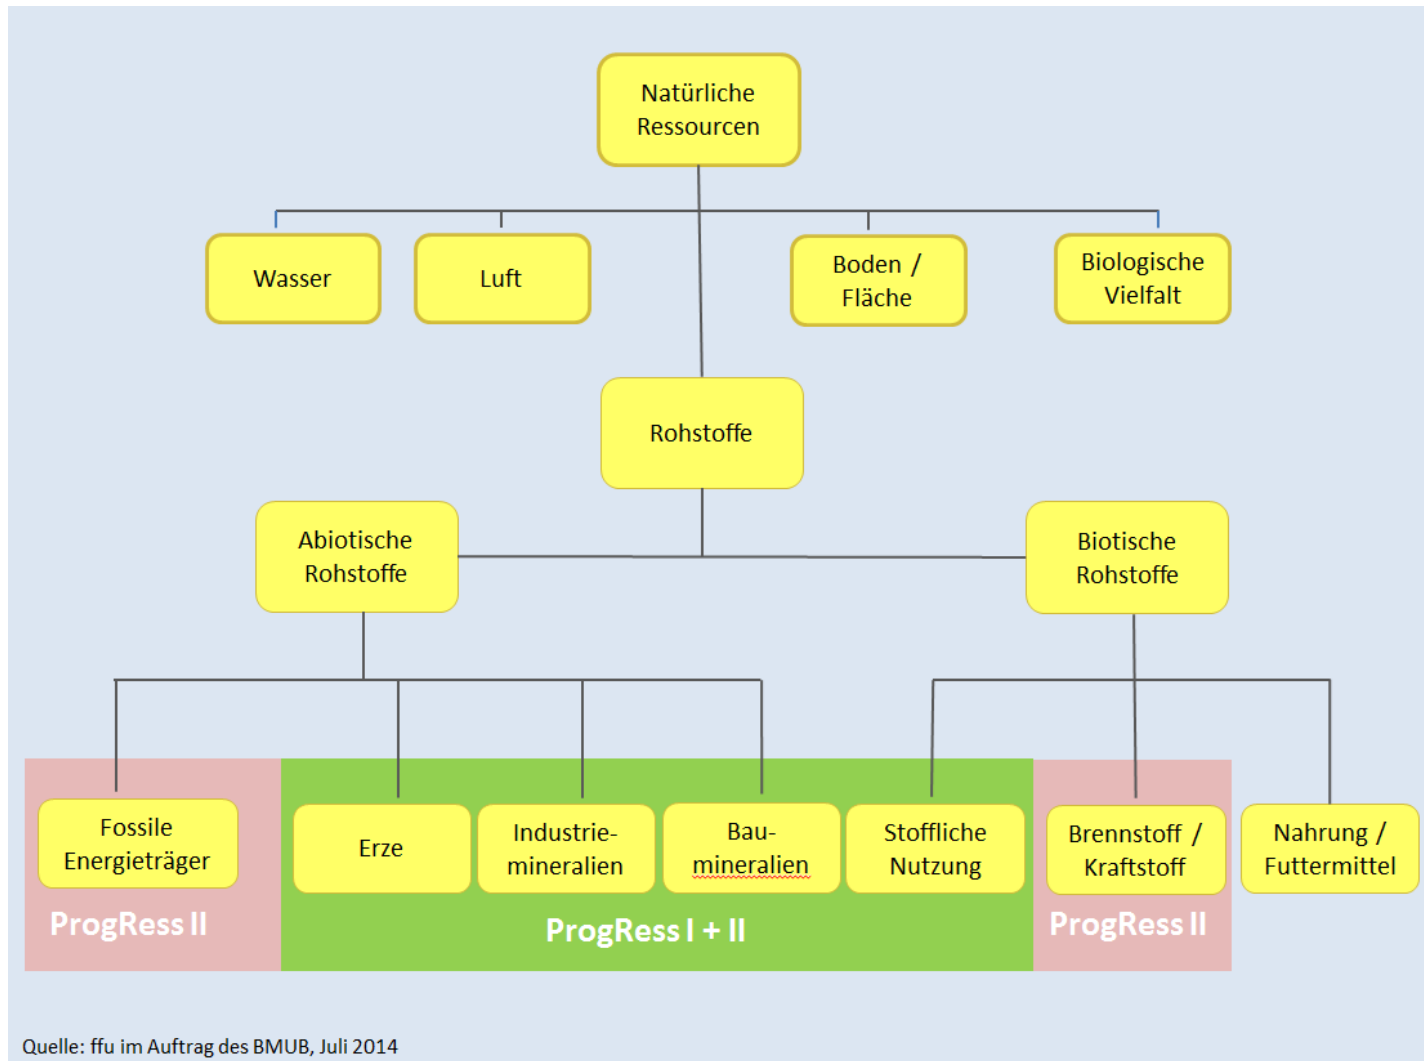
Natürliche Ressourcen

Wasser

Luft

Boden / Fläche

Biologische Vielfalt

Rohstoffe

Abiotische Rohstoffe

Biotische Rohstoffe

Fossile Energieträger

Erze

Industriemineralien

Baumineralien

Stoffliche Nutzung

Brennstoff / Kraftstoff

Nahrung / Futtermittel

ProgRess II

ProgRess I + II

ProgRess II

Quelle: ffu im Auftrag des BMUB, Juli 2014